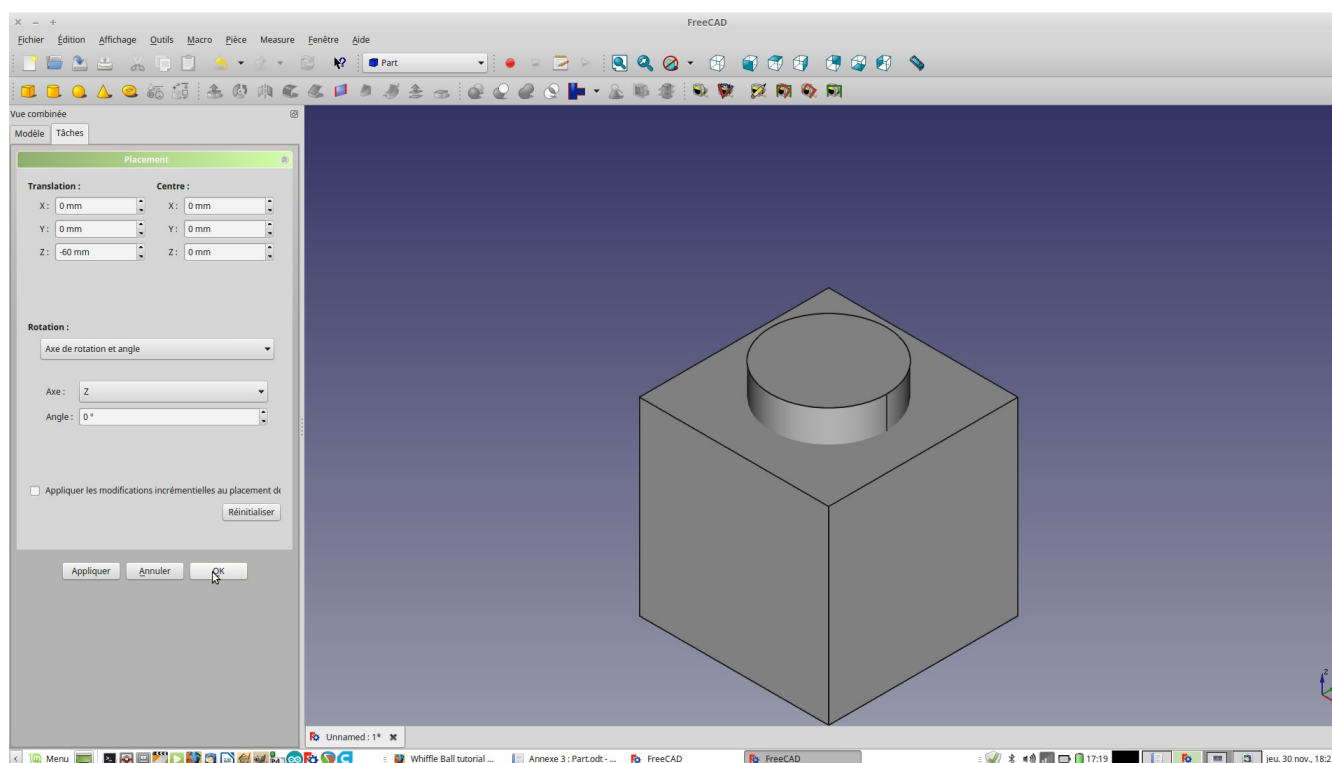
FreeCAD

Fichier Édition Affichage Outils Macro Pièce Measure Fenêtre Aide

Part

Vue combinée

Modèle Tâches

Placement

Translation :

X: 0 mm

Y: 0 mm

Z: -60 mm

Centre :

X: 0 mm

Y: 0 mm

Z: 0 mm

Rotation :

Axe de rotation et angle

Axe : Z

Angle : 0 °

Appliquer les modifications incrémentielles au placement de

Réinitialiser

Appliquer Annuler OK

Unnamed : 1*

Menu Whiffle Ball tutorial ... Annexe 3 : Part.odt - ... FreeCAD FreeCAD 17:19 jeu. 30 nov., 18:2